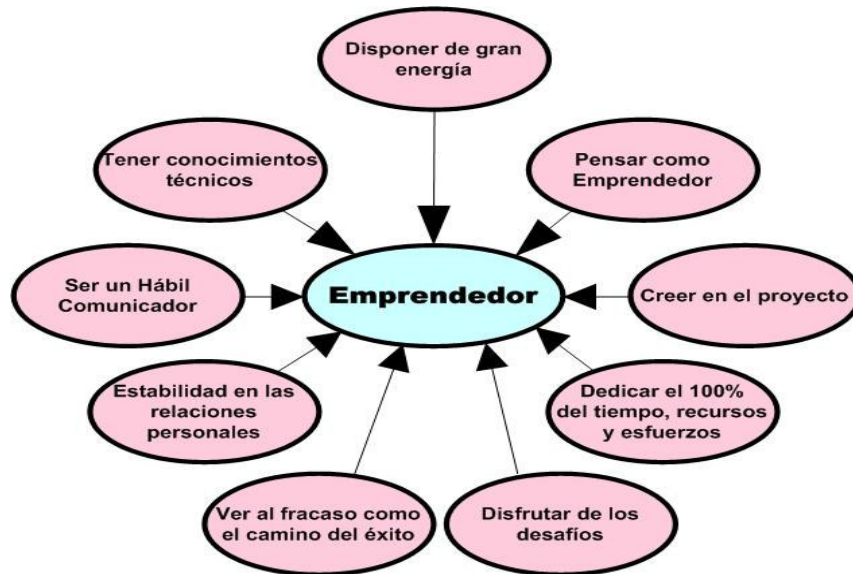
Disponer de gran energía

Tener conocimientos técnicos

Pensar como Emprendedor

Ser un Hábil Comunicador

Emprendedor

Creer en el proyecto

Estabilidad en las relaciones personales

Dedicar el 100% del tiempo, recursos y esfuerzos

Ver al fracaso como el camino del éxito

Disfrutar de los desafíos